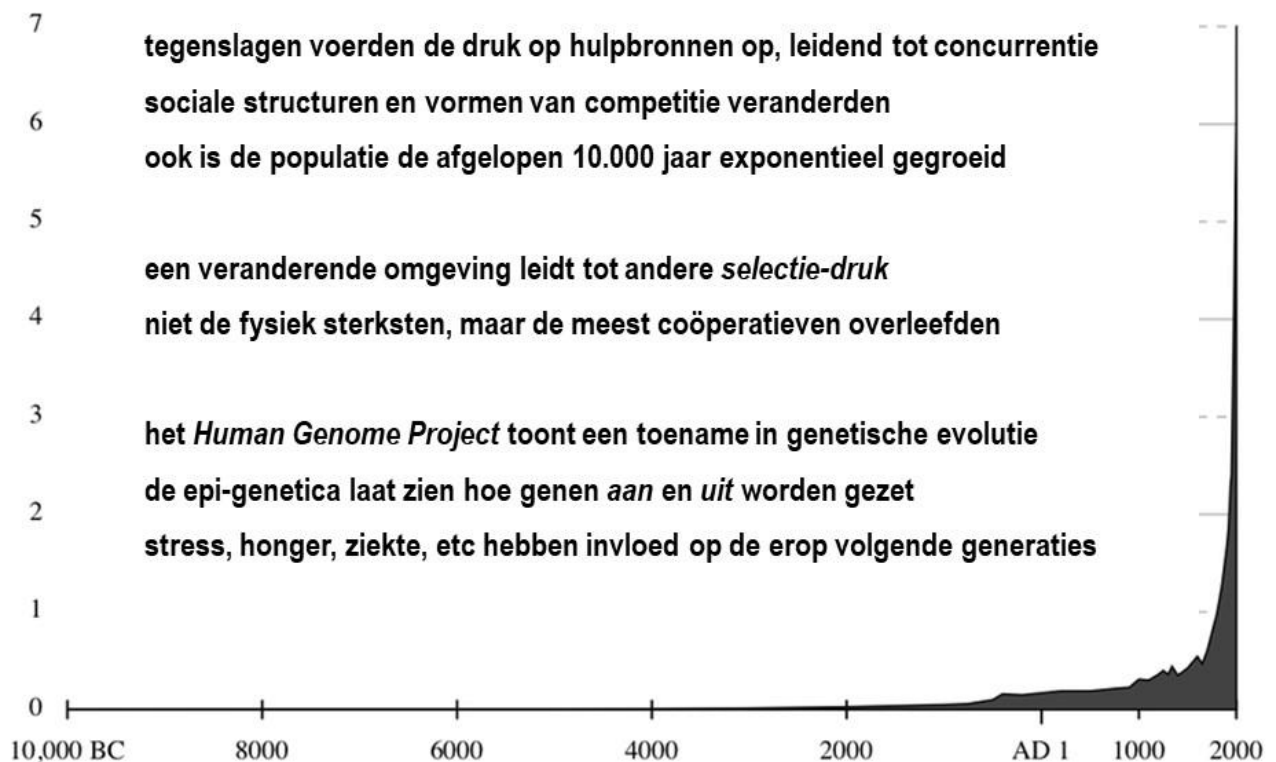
7
6
5
4
3
2
1
0

tegenslagen voerden de druk op hulpbronnen op, leidend tot concurrentie
sociale structuren en vormen van competitie veranderden
ook is de populatie de afgelopen 10.000 jaar exponentieel gegroeid

een veranderende omgeving leidt tot andere *selectie-druk*
niet de fysiek sterksten, maar de meest coöperatieven overleefden

het *Human Genome Project* toont een toename in genetische evolutie
de epi-genetica laat zien hoe genen *aan* en *uit* worden gezet
stress, honger, ziekte, etc hebben invloed op de erop volgende generaties

10,000 BC 8000 6000 4000 2000 AD 1 1000 2000